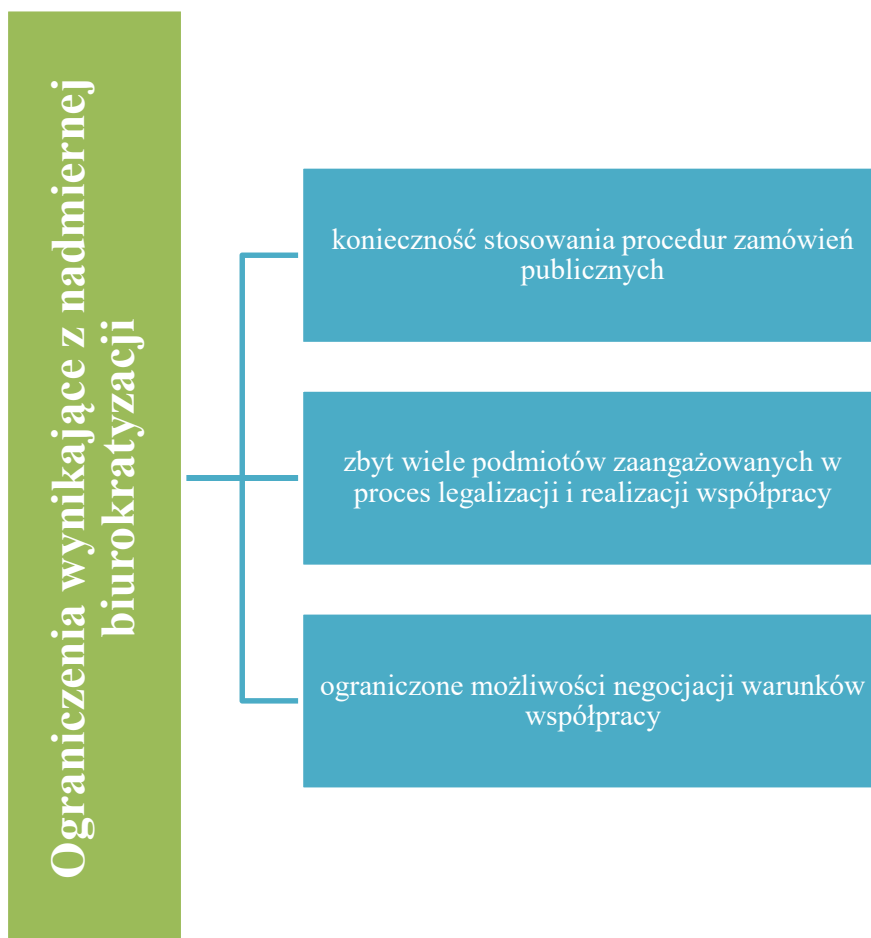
Ograniczenia wynikające z nadmiernej biurokratyzacji

konieczność stosowania procedur zamówień publicznych

zbyt wiele podmiotów zaangażowanych w proces legalizacji i realizacji współpracy

ograniczone możliwości negocjacji warunków współpracy